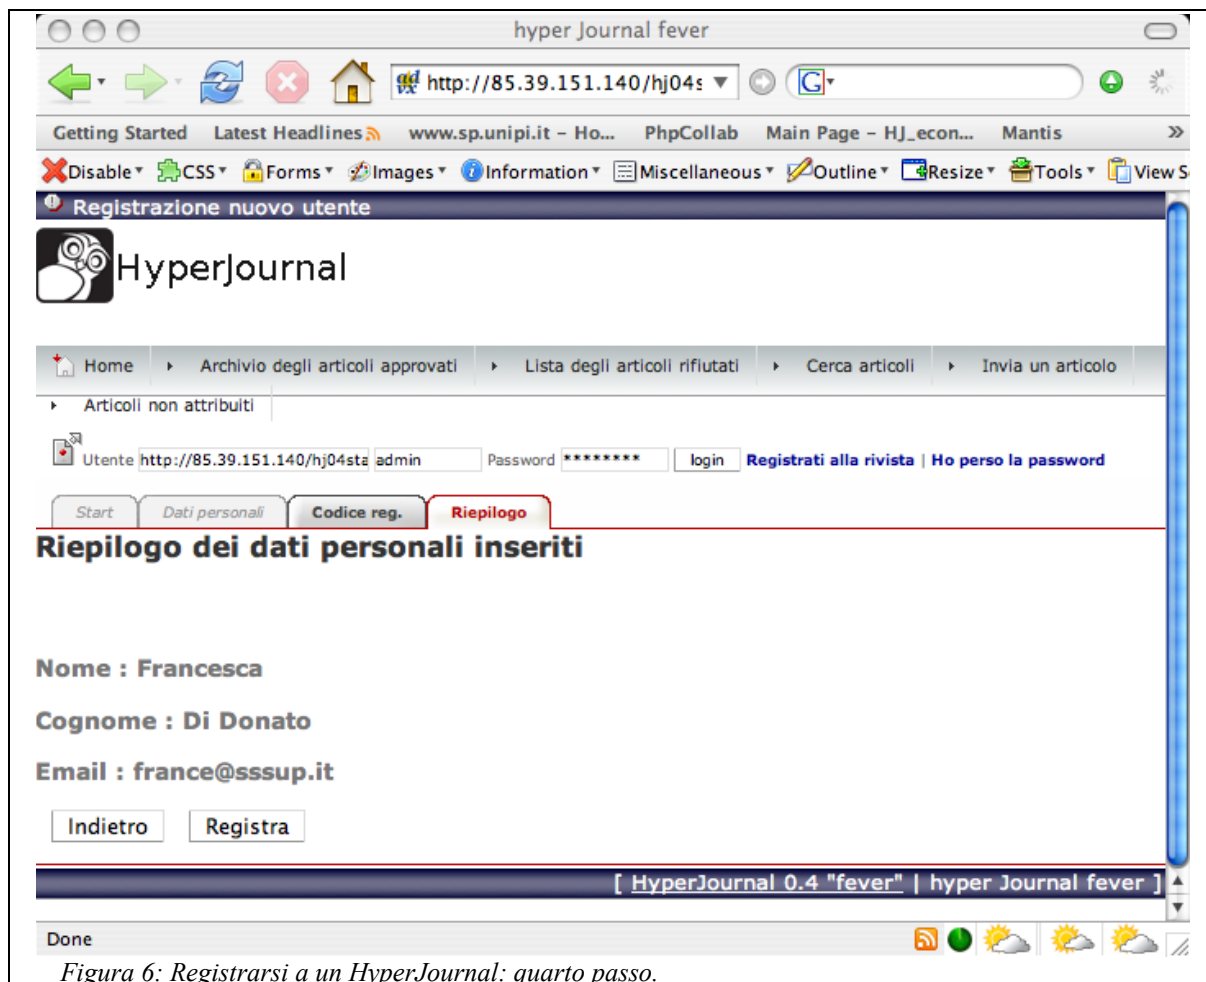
hyper Journal fever

http://85.39.151.140/hj04s

Getting Started Latest Headlines www.sp.unipi.it – Ho... PhpCollab Main Page – HJ_econ... Mantis »

Disable CSS Forms Images Information Miscellaneous Outline Resize Tools View S

Registrazione nuovo utente

HyperJournal

Home Archivio degli articoli approvati Lista degli articoli rifiutati Cerca articoli Invia un articolo Articoli non attribuiti

Utente http://85.39.151.140/hj04sta admin Password ******** login Registrati alla rivista | Ho perso la password

Start Dati personali Codice reg. Riepilogo

Riepilogo dei dati personali inseriti

Nome : Francesca

Cognome : Di Donato

Email : france@sssup.it

Indietro Registra

[ HyperJournal 0.4 "fever" | hyper Journal fever ]

Done

Figura 6: Registrarsi a un HyperJournal: quarto passo.